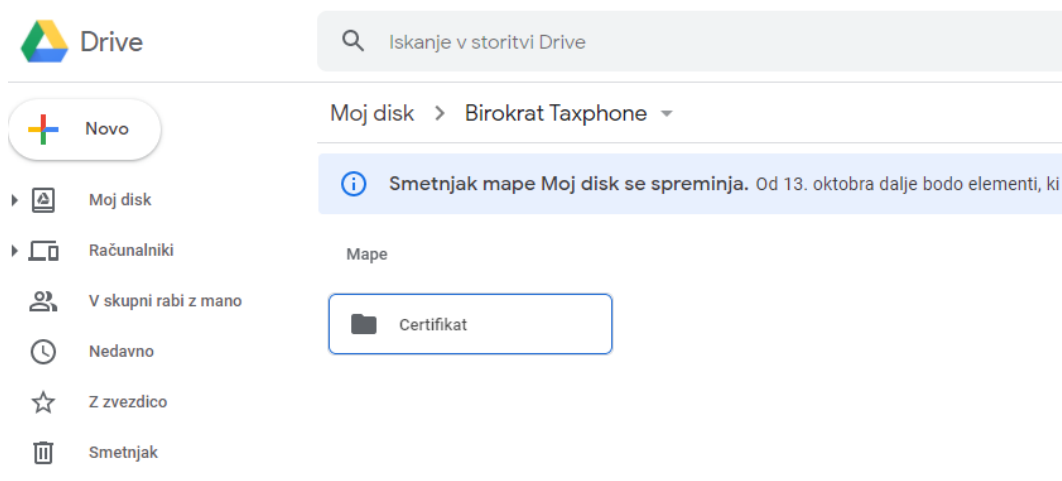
Drive

Iskanje v storitvi Drive

Novo

Moj disk

Računalniki

V skupni rabi z mano

Nedavno

Z zvezdico

Smetnjak

Moj disk > Birokrat Taxphone

Smetnjak mape Moj disk se spreminja. Od 13. oktobra dalje bodo elementi, ki

Mape

Certifikat